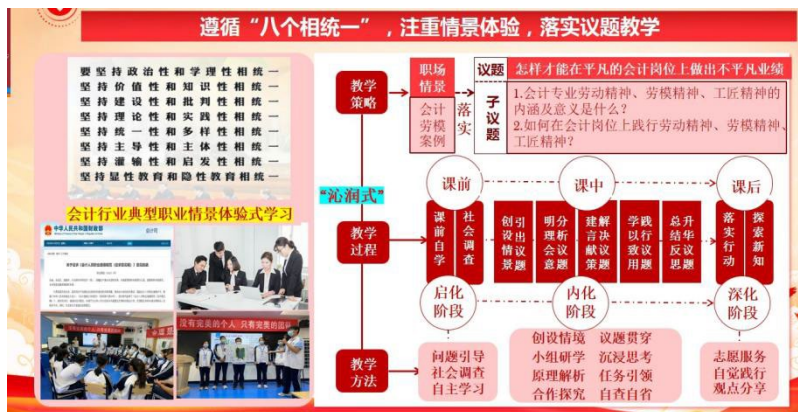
遵循"八个相统一"，注重情景体验，落实议题教学

要坚持政治性和学理性相统一
坚持价值性和知识性相统一
坚持建设性和批判性相统一
坚持理论性和实践性相统一
坚持统一性和多样性相统一
坚持主导性和主体性相统一
坚持灌输性和启发性相统一
坚持显性教育和隐性教育相统一

会计行业典型职业情景体验式学习

中华人民共和国财政部

没有完美的个人 只有完美的团队

教学策略

职场情景

会计劳模案例

落实

议题　怎样才能在平凡的会计岗位上做出不平凡业绩

子议题

1.会计专业劳动精神、劳模精神、工匠精神的内涵及意义是什么？
2.如何在会计岗位上践行劳动精神、劳模精神、工匠精神？

"沁润式"

课前　课中　课后

教学过程

课前自学　社会调查　创设情景　明确议题　分析理论　解决难题　建言献策　学以致用　总结反思　升华　落实行动　探索新知

启化阶段　内化阶段　深化阶段

教学方法

问题引导
社会调查
自主学习

创设情境　议题贯穿
小组研学　沉浸思考
原理解析　任务引领
合作探究　自查自省

志愿服务
自觉践行
观点分享